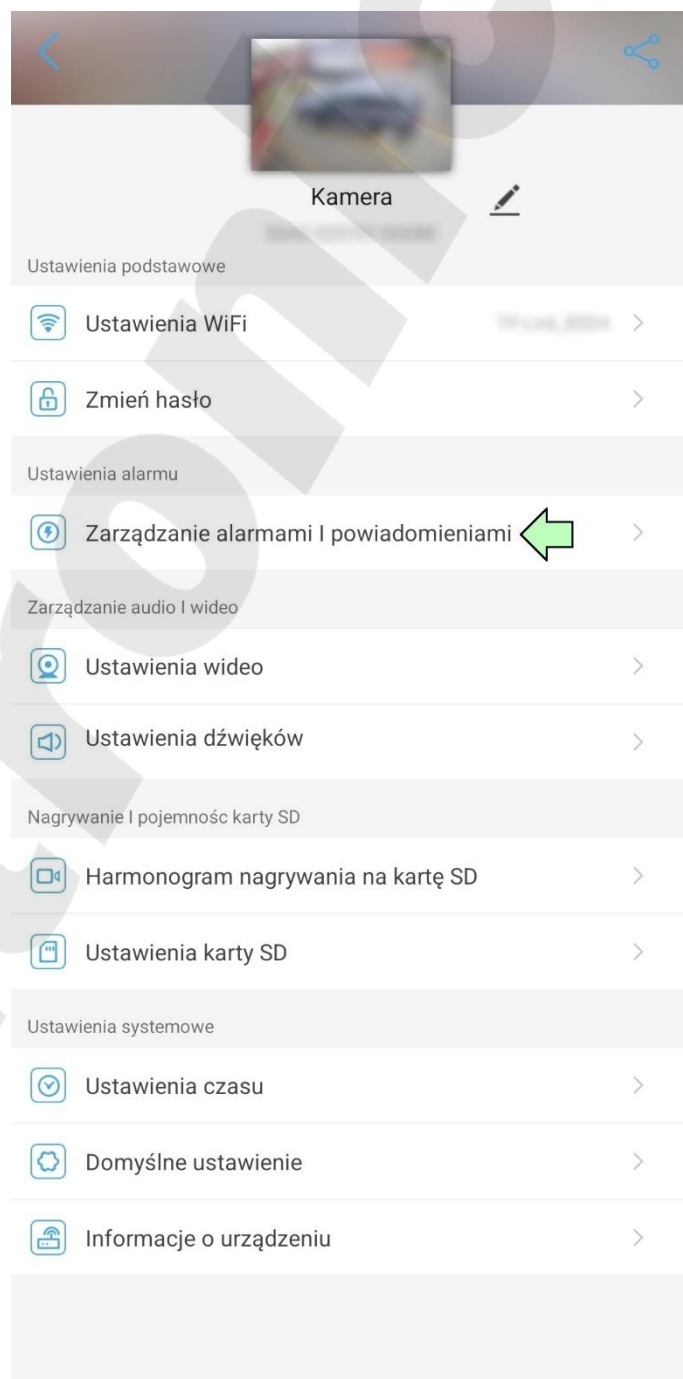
Kamera

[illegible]

Ustawienia podstawowe

Ustawienia WiFi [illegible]

Zmień hasło

Ustawienia alarmu

Zarządzanie alarmami I powiadomieniami

Zarządzanie audio I wideo

Ustawienia wideo

Ustawienia dźwięków

Nagrywanie I pojemnosc karty SD

Harmonogram nagrywania na kartę SD

Ustawienia karty SD

Ustawienia systemowe

Ustawienia czasu

Domyślne ustawienie

Informacje o urządzeniu